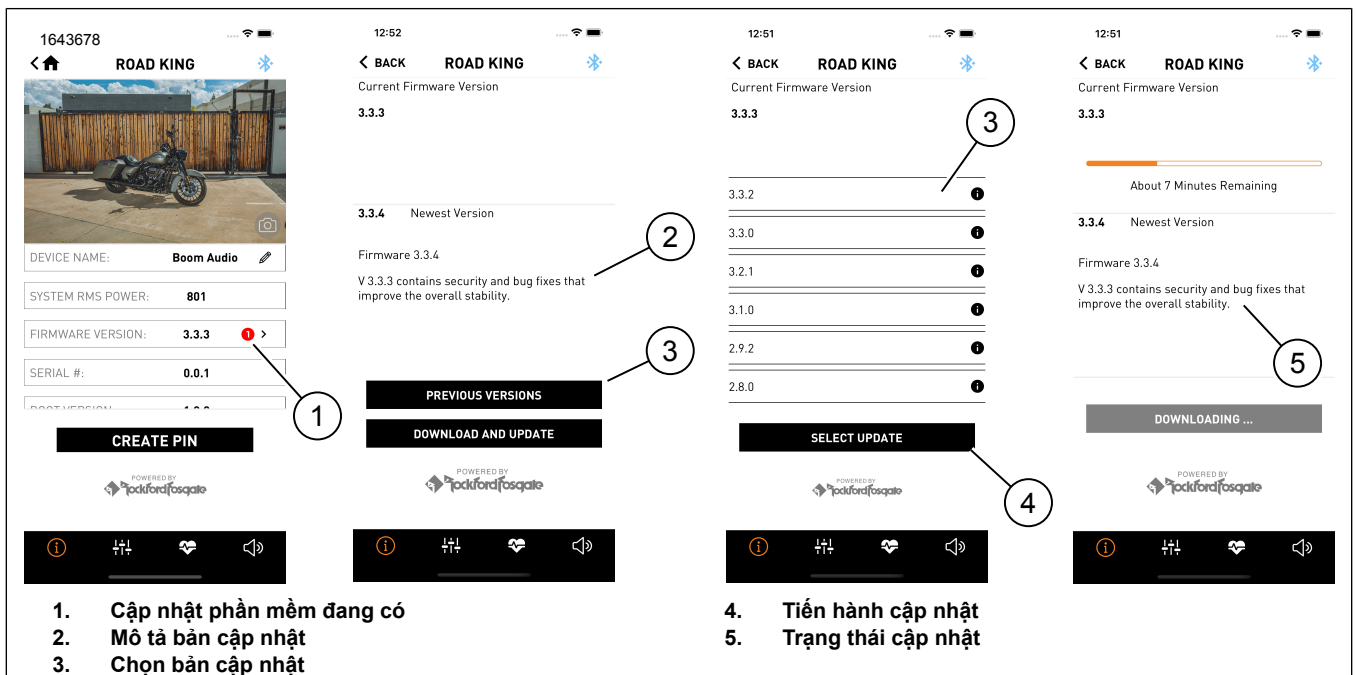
1643678

ROAD KING

DEVICE NAME: Boom Audio

SYSTEM RMS POWER: 801

FIRMWARE VERSION: 3.3.3 1 >

SERIAL #: 0.0.1

BOOT VERSION: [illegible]

CREATE PIN

POWERED BY Rockford Fosgate

1

12:52

< BACK ROAD KING

Current Firmware Version

3.3.3

3.3.4 Newest Version

Firmware 3.3.4

V 3.3.3 contains security and bug fixes that improve the overall stability.

PREVIOUS VERSIONS

DOWNLOAD AND UPDATE

POWERED BY Rockford Fosgate

2

3

12:51

< BACK ROAD KING

Current Firmware Version

3.3.3

3.3.2

3.3.0

3.2.1

3.1.0

2.9.2

2.8.0

SELECT UPDATE

POWERED BY Rockford Fosgate

3

4

12:51

< BACK ROAD KING

Current Firmware Version

3.3.3

About 7 Minutes Remaining

3.3.4 Newest Version

Firmware 3.3.4

V 3.3.3 contains security and bug fixes that improve the overall stability.

DOWNLOADING ...

POWERED BY Rockford Fosgate

5

1. Cập nhật phần mềm đang có
2. Mô tả bản cập nhật
3. Chọn bản cập nhật
4. Tiến hành cập nhật
5. Trạng thái cập nhật